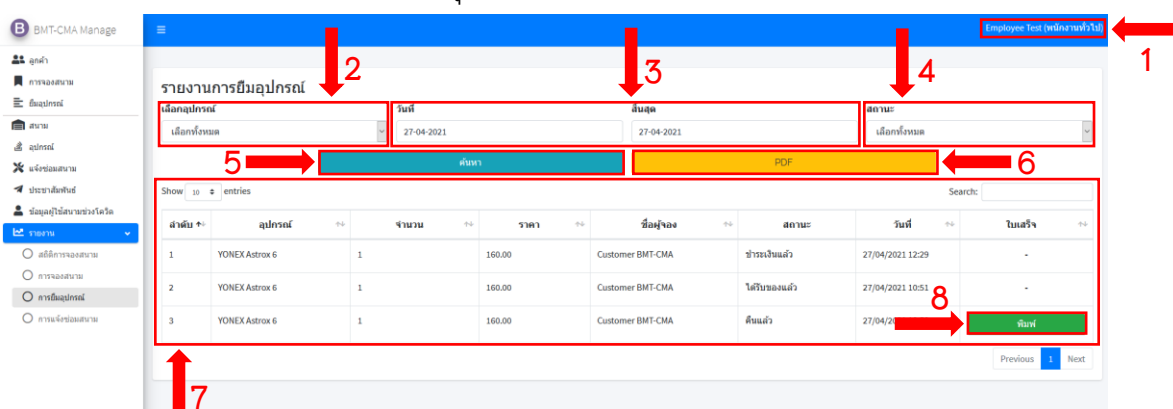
B BMT-CMA Manage

ลูกค้า
การจองสนาม
ยืมอุปกรณ์
สนาม
อุปกรณ์
แจ้งซ่อมสนาม
ประชาสัมพันธ์
ข้อมูลผู้ใช้สนามช่วงโควิด
รายงาน
สถิติการจองสนาม
การจองสนาม
การยืมอุปกรณ์
การแจ้งซ่อมสนาม

Employee Test (พนักงานทั่วไป)

1

รายงานการยืมอุปกรณ์

2 3 4

เลือกอุปกรณ์
เลือกทั้งหมด

วันที่
27-04-2021

สิ้นสุด
27-04-2021

สถานะ
เลือกทั้งหมด

5 ค้นหา

PDF 6

Show 10 entries

Search:

| ลำดับ | อุปกรณ์ | จำนวน | ราคา | ชื่อผู้จอง | สถานะ | วันที่ | ใบเสร็จ |
|---|---|---|---|---|---|---|---|
| 1 | YONEX Astrox 6 | 1 | 160.00 | Customer BMT-CMA | ชำระเงินแล้ว | 27/04/2021 12:29 | - |
| 2 | YONEX Astrox 6 | 1 | 160.00 | Customer BMT-CMA | ได้รับของแล้ว | 27/04/2021 10:51 | - |
| 3 | YONEX Astrox 6 | 1 | 160.00 | Customer BMT-CMA | คืนแล้ว | 27/04/20 | พิมพ์ |

8

Previous 1 Next

7